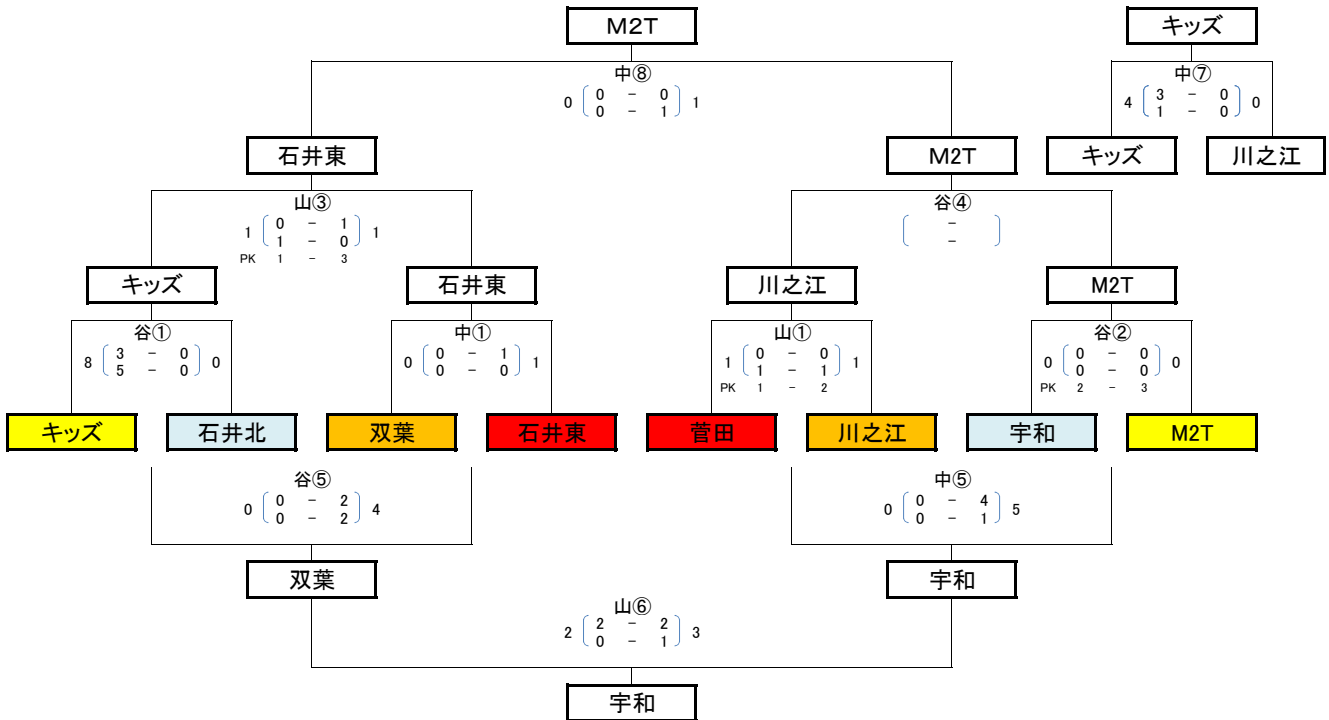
M2T

中⑧
0 $\left(\begin{matrix} 0 & - & 0 \\ 0 & - & 1 \end{matrix}\right)$ 1

石井東

M2T

キッズ

中⑦
4 $\left(\begin{matrix} 3 & - & 0 \\ 1 & - & 0 \end{matrix}\right)$ 0

キッズ

川之江

山③
1 $\left(\begin{matrix} 0 & - & 1 \\ 1 & - & 0 \end{matrix}\right)$ 1
PK 1 － 3

谷④
$\left(\begin{matrix} - \\ - \end{matrix}\right)$

キッズ

石井東

川之江

M2T

谷①
8 $\left(\begin{matrix} 3 & - & 0 \\ 5 & - & 0 \end{matrix}\right)$ 0

中①
0 $\left(\begin{matrix} 0 & - & 1 \\ 0 & - & 0 \end{matrix}\right)$ 1

山①
1 $\left(\begin{matrix} 0 & - & 0 \\ 1 & - & 1 \end{matrix}\right)$ 1
PK 1 － 2

谷②
0 $\left(\begin{matrix} 0 & - & 0 \\ 0 & - & 0 \end{matrix}\right)$ 0
PK 2 － 3

キッズ

石井北

双葉

石井東

菅田

川之江

宇和

M2T

谷⑤
0 $\left(\begin{matrix} 0 & - & 2 \\ 0 & - & 2 \end{matrix}\right)$ 4

中⑤
0 $\left(\begin{matrix} 0 & - & 4 \\ 0 & - & 1 \end{matrix}\right)$ 5

双葉

宇和

山⑥
2 $\left(\begin{matrix} 2 & - & 2 \\ 0 & - & 1 \end{matrix}\right)$ 3

宇和